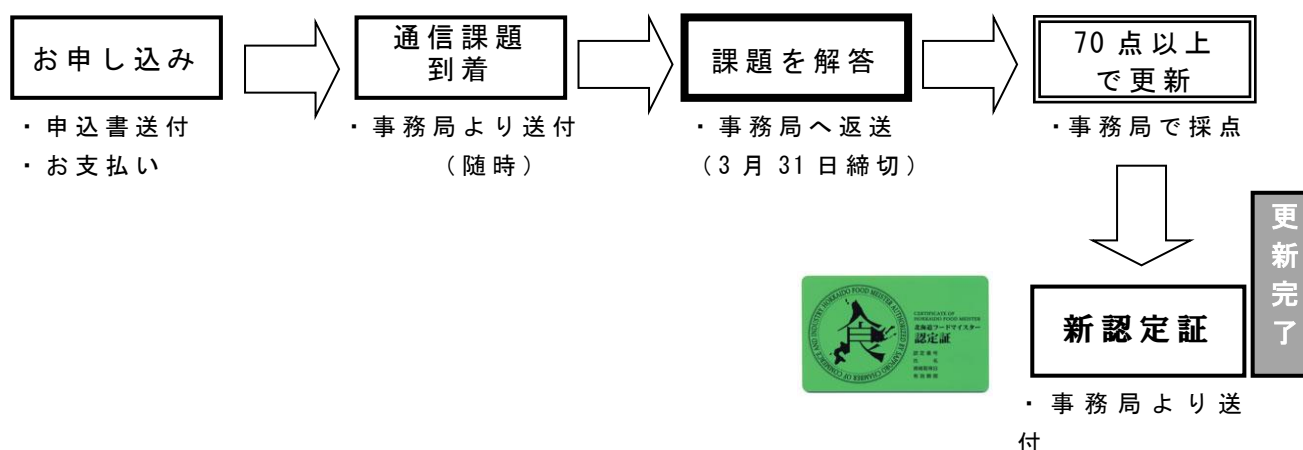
お申し込み

・申込書送付
・お支払い

通信課題到着

・事務局より送付
（随時）

課題を解答

・事務局へ返送
（3月31日締切）

70点以上で更新

・事務局で採点

更新完了

CERTIFICATE OF HOKKAIDO FOOD MEISTER
北海道フードマイスター
認定証

食

HOKKAIDO FOOD MEISTER AUTHORIZED BY SAPPORO CHAMBER OF COMMERCE AND INDUSTRY

新認定証

・事務局より送付